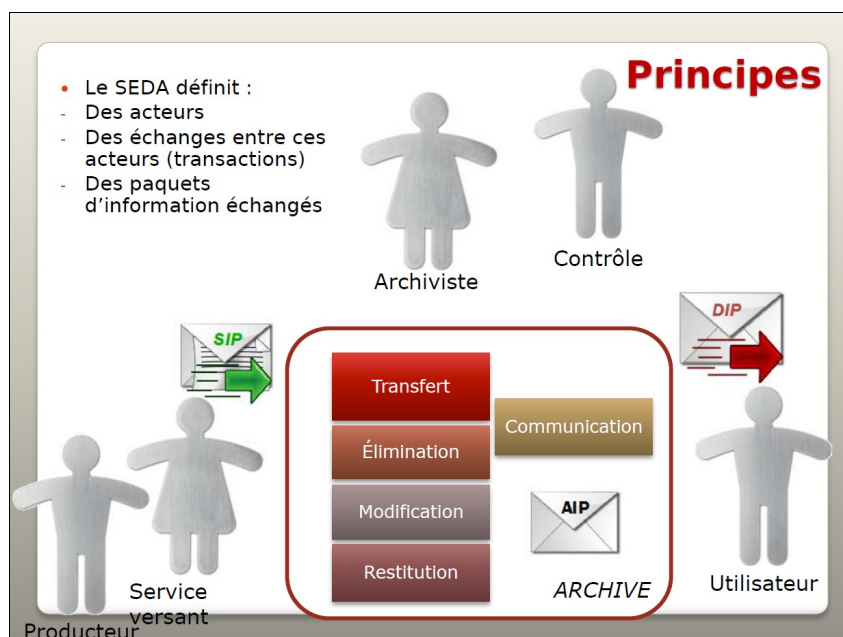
Principes

- Le SEDA définit :
- Des acteurs
- Des échanges entre ces acteurs (transactions)
- Des paquets d'information échangés

Archiviste

Contrôle

SIP

DIP

Transfert

Élimination

Modification

Restitution

Communication

AIP

ARCHIVE

Producteur

Service versant

Utilisateur